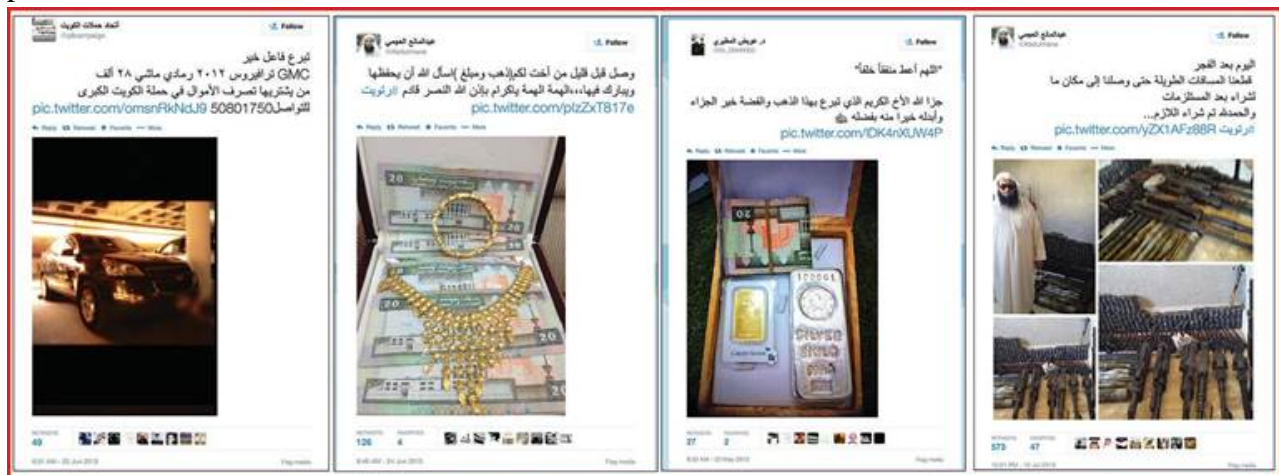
حملة حملات الكويت
Follow

تبرع فاعل خير
GMC ترافيروس ٢٠١٢ رمادي ماشي ٢٨ ألف
من يشتريها تصرف الأموال في حملة الكويت الكبرى
للتواصل50801750 pic.twitter.com/omsnRkNdJ9

Reply Retweet Favorite More

49

عبدالمانع العجمي
Follow

وصل قبل قليل من أخت لكم(ذهب ومبلغ )اسأل الله أن يحفظها ويبارك فيها،،الهمة الهمة يا كرام بإذن الله النصر قادم #راتويت
pic.twitter.com/plzZxT817e

Reply Retweet Favorite More

126 4

د. عويض المطيري
Follow

"اللهم أعط منفقاً خلفا"

جزا الله الأخ الكريم الذي تبرع بهذا الذهب والفضة خير الجزاء وأبدله خيرا منه بفضله
pic.twitter.com/lDK4nXUW4P

Reply Retweet Favorite More

37 2

عبدالمانع العجمي
Follow

اليوم بعد الفجر
قطعنا المسافات الطويلة حتى وصلنا إلى مكان ما لشراء بعد المستلزمات
والحمدلله تم شراء اللازم...
#راتويت pic.twitter.com/yZX1AFz88R

573 47